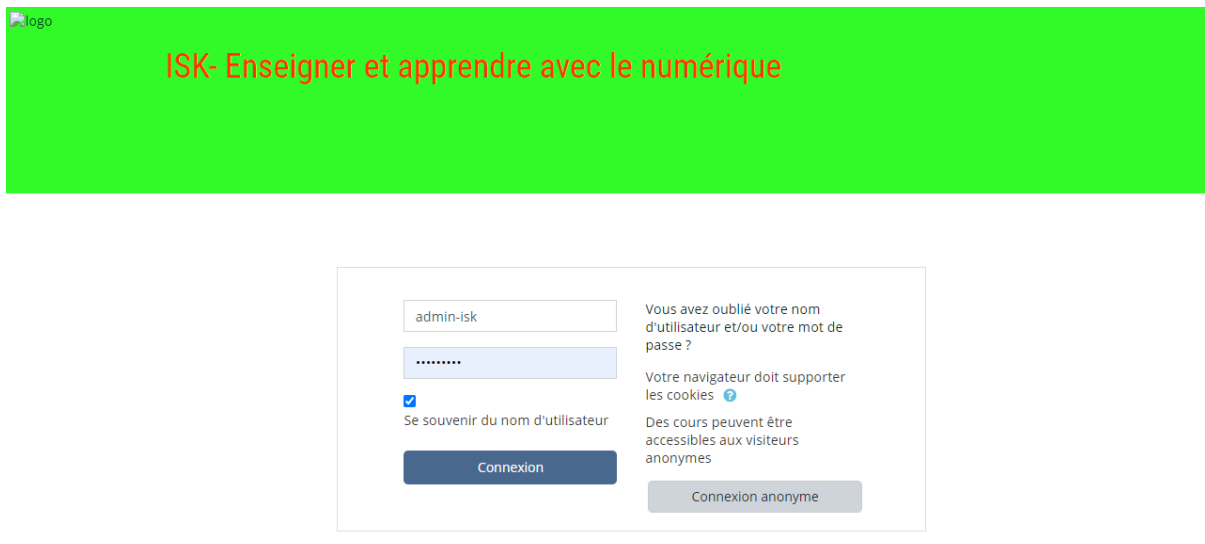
logo

ISK- Enseigner et apprendre avec le numérique

admin-isk

•••••••••

Se souvenir du nom d'utilisateur

Connexion

Vous avez oublié votre nom d'utilisateur et/ou votre mot de passe ?

Votre navigateur doit supporter les cookies

Des cours peuvent être accessibles aux visiteurs anonymes

Connexion anonyme